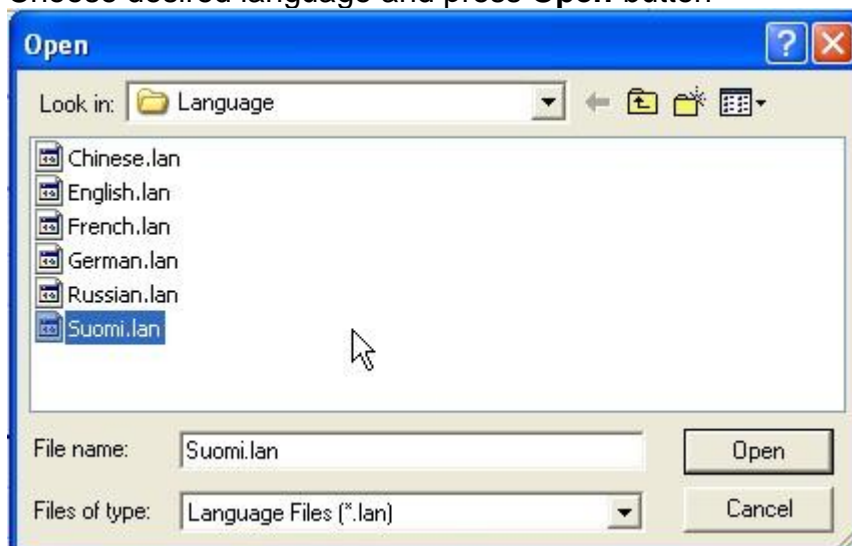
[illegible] desired language and press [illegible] button

Open

Look in: Language

Chinese.lan
English.lan
French.lan
German.lan
Russian.lan
Suomi.lan

File name: Suomi.lan
Open

Files of type: Language Files (*.lan)
Cancel